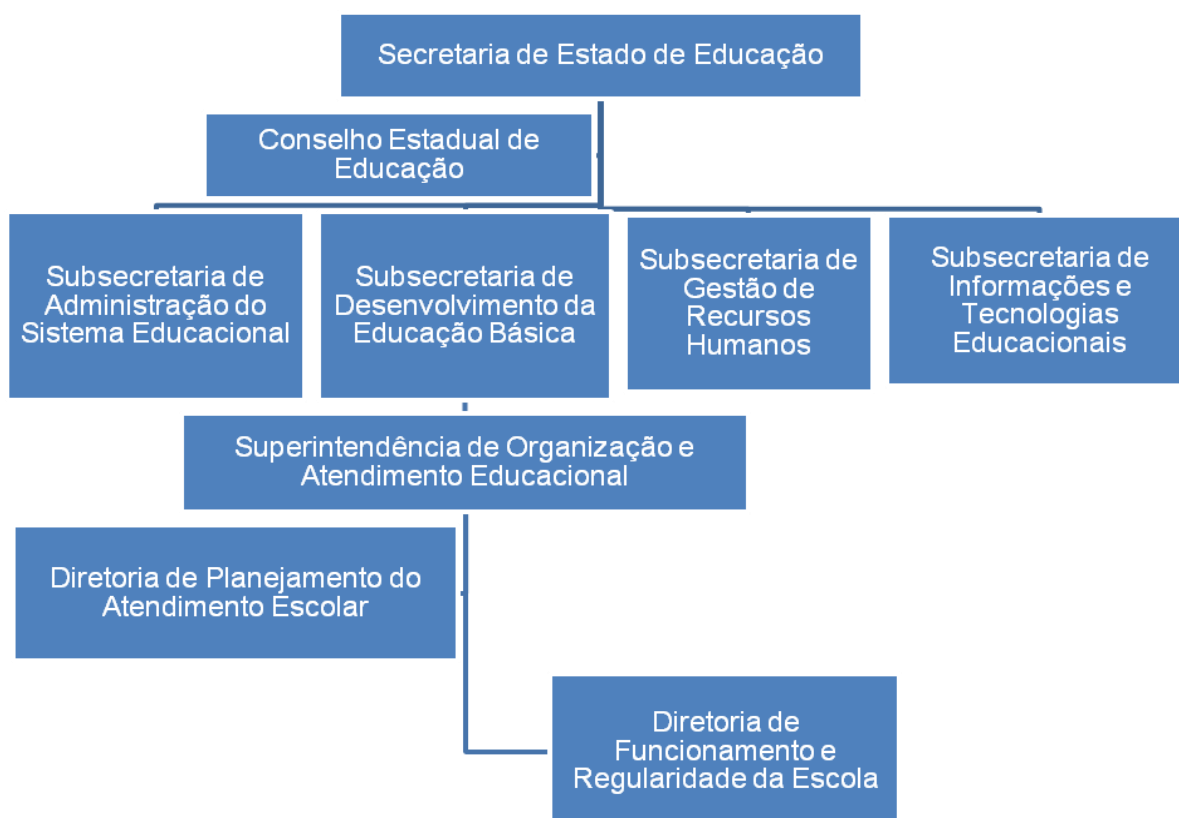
Secretaria de Estado de Educação

Conselho Estadual de Educação

Subsecretaria de Administração do Sistema Educacional

Subsecretaria de Desenvolvimento da Educação Básica

Subsecretaria de Gestão de Recursos Humanos

Subsecretaria de Informações e Tecnologias Educacionais

Superintendência de Organização e Atendimento Educacional

Diretoria de Planejamento do Atendimento Escolar

Diretoria de Funcionamento e Regularidade da Escola